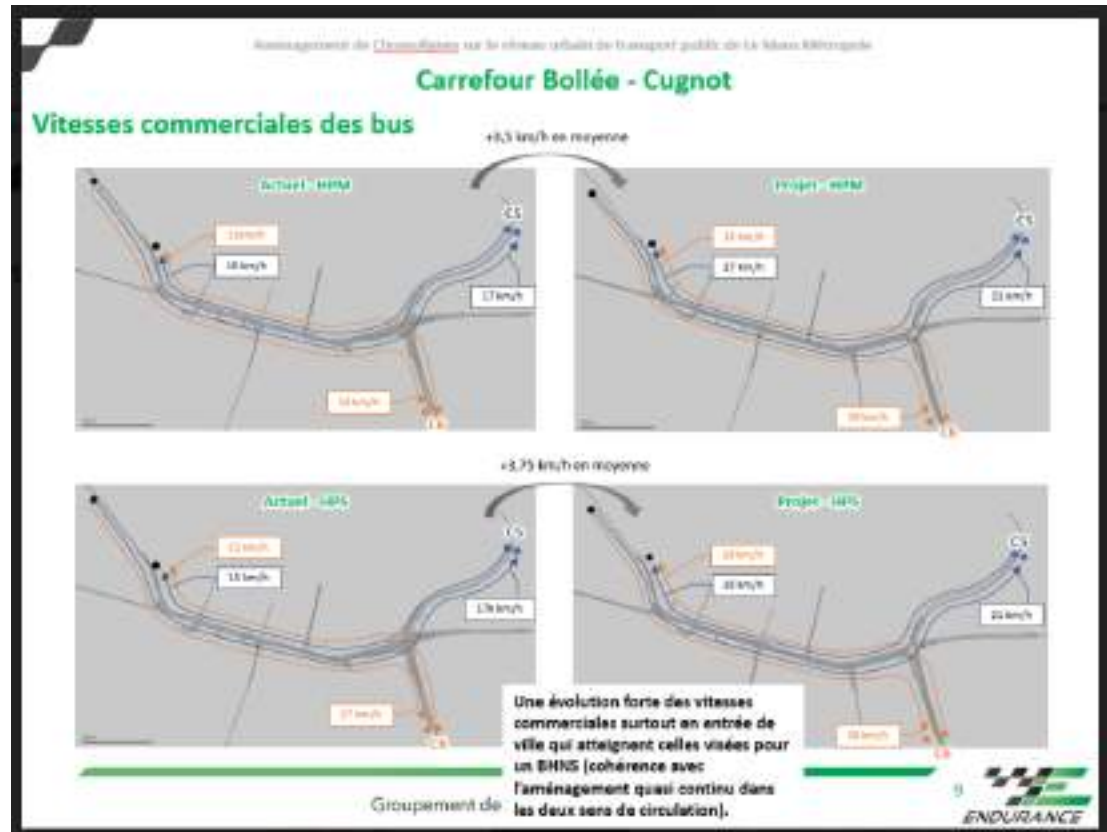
Aménagement de Chronolignes sur le réseau urbain de transport public de Le Mans Métropole

Carrefour Bollée - Cugnot

Vitesses commerciales des bus

+3,5 km/h en moyenne

Actuel - HPM

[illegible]

18 km/h

C5

17 km/h

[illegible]

C6

Projet - HPM

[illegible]

27 km/h

C5

21 km/h

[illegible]

C6

+3,75 km/h en moyenne

Actuel - HPS

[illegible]

15 km/h

C5

17 km/h

17 km/h

C6

Projet - HPS

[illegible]

20 km/h

C5

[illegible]

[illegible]

C6

Une évolution forte des vitesses commerciales surtout en entrée de ville qui atteignent celles visées pour un BHNS (cohérence avec l'aménagement quasi continu dans les deux sens de circulation).

Groupement de

9

ENDURANCE